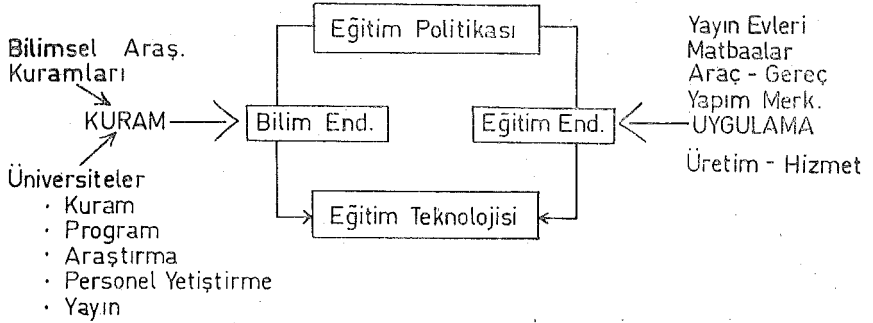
Eğitim Politikası

Bilimsel Araş. Kuramları

KURAM

Üniversiteler
· Kuram
· Program
· Araştırma
· Personel Yetiştirme
· Yayın

Bilim End.

Eğitim End.

Yayın Evleri
Matbaalar
Araç - Gereç
Yapım Merk.
UYGULAMA

Üretim - Hizmet

Eğitim Teknolojisi